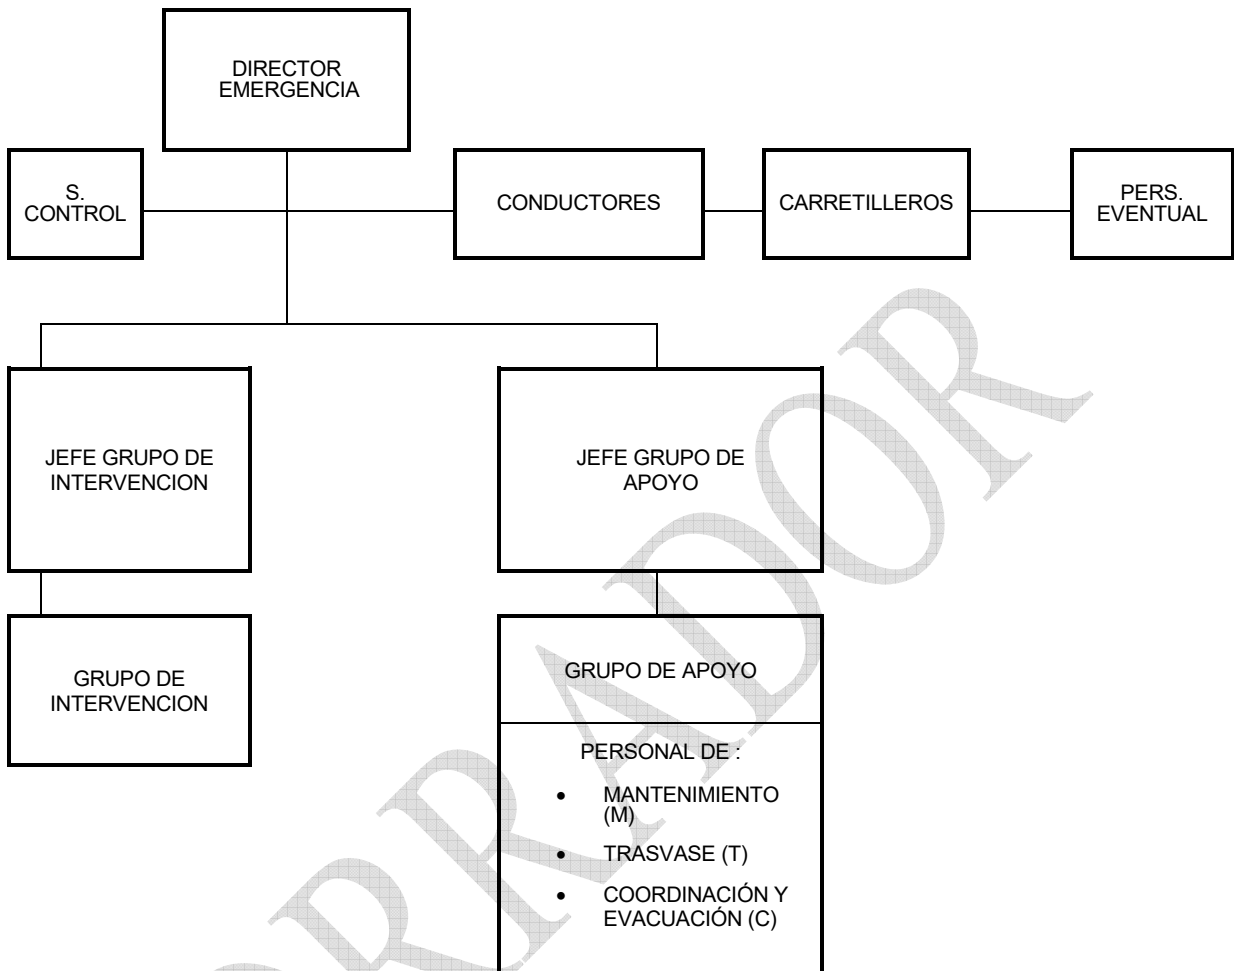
DIRECTOR EMERGENCIA

S. CONTROL

CONDUCTORES

CARRETILLEROS

PERS. EVENTUAL

JEFE GRUPO DE INTERVENCION

JEFE GRUPO DE APOYO

GRUPO DE INTERVENCION

GRUPO DE APOYO

PERSONAL DE :

- MANTENIMIENTO (M)
- TRASVASE (T)
- COORDINACIÓN Y EVACUACIÓN (C)

BORRADOR